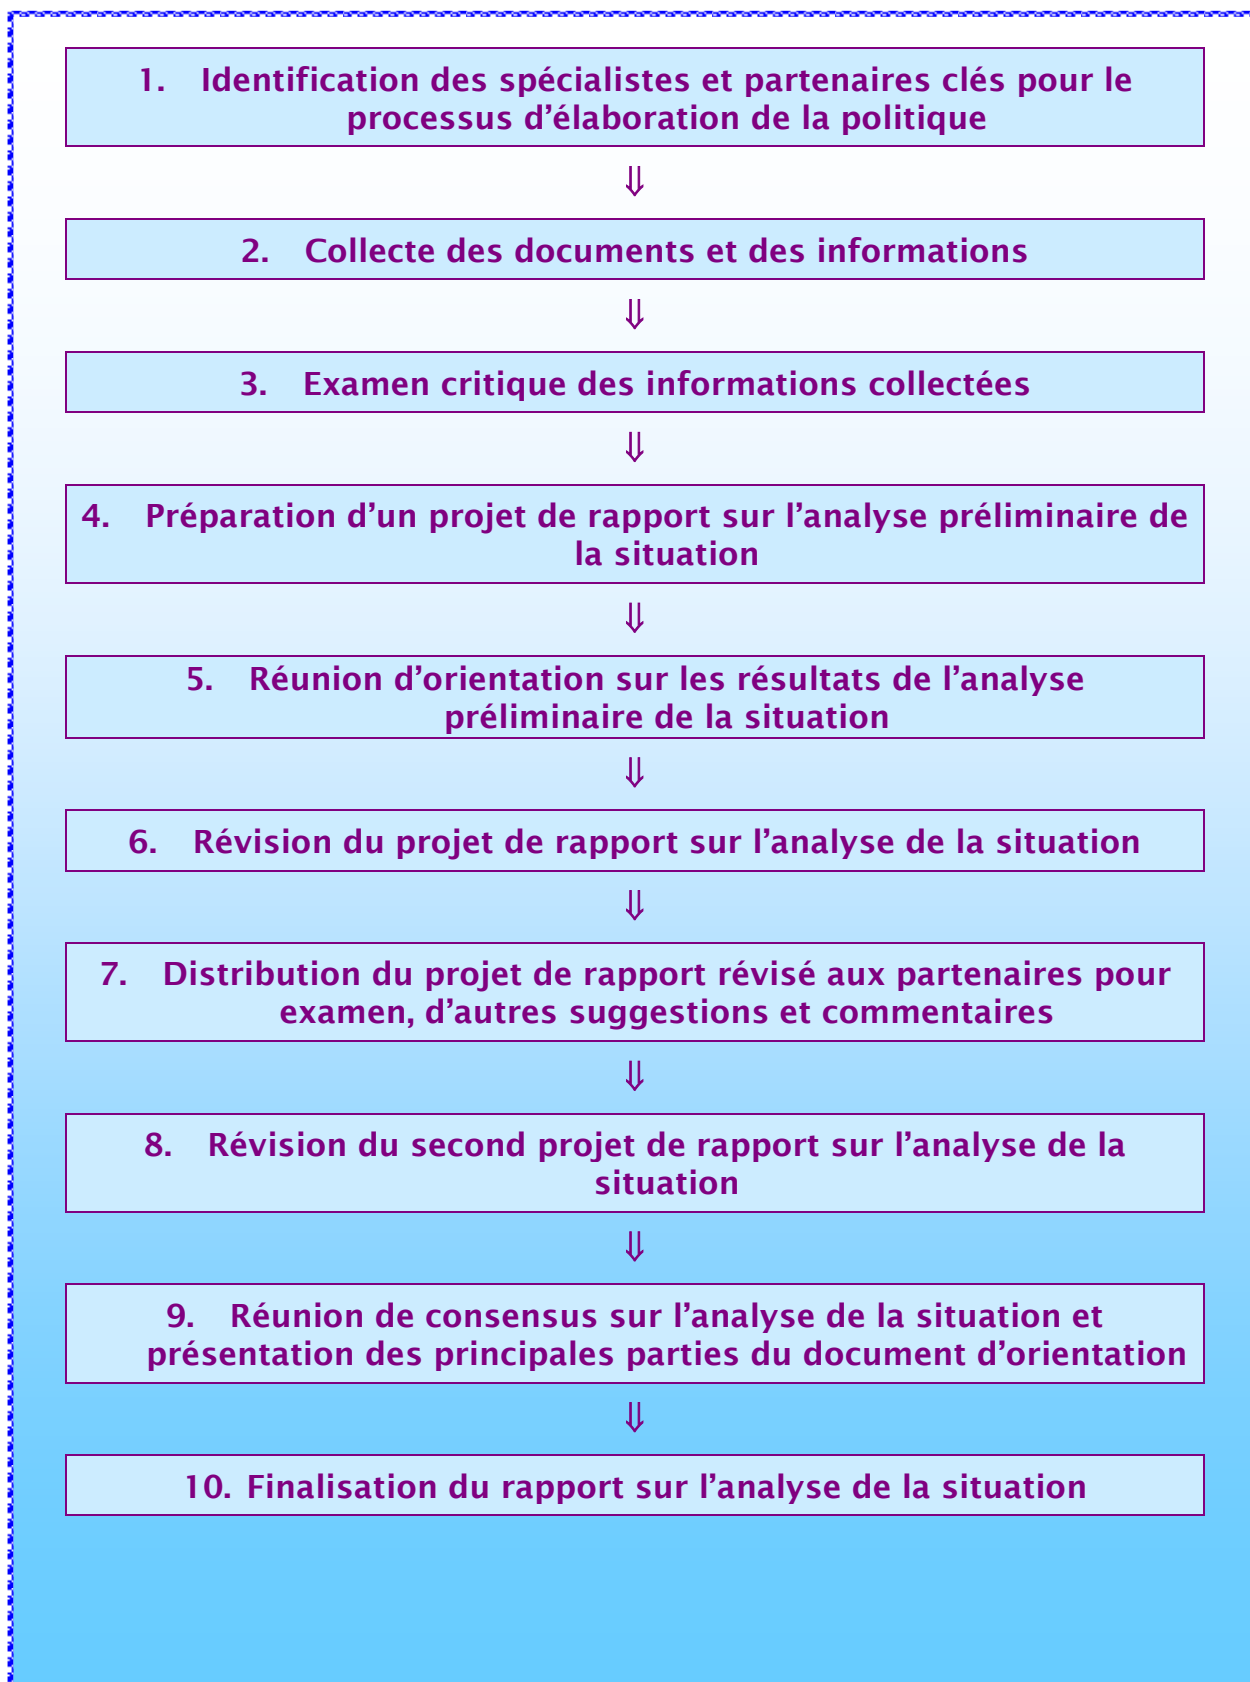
1. Identification des spécialistes et partenaires clés pour le processus d’élaboration de la politique

⇓

2. Collecte des documents et des informations

⇓

3. Examen critique des informations collectées

⇓

4. Préparation d’un projet de rapport sur l’analyse préliminaire de la situation

⇓

5. Réunion d’orientation sur les résultats de l’analyse préliminaire de la situation

⇓

6. Révision du projet de rapport sur l’analyse de la situation

⇓

7. Distribution du projet de rapport révisé aux partenaires pour examen, d’autres suggestions et commentaires

⇓

8. Révision du second projet de rapport sur l’analyse de la situation

⇓

9. Réunion de consensus sur l’analyse de la situation et présentation des principales parties du document d’orientation

⇓

10. Finalisation du rapport sur l’analyse de la situation